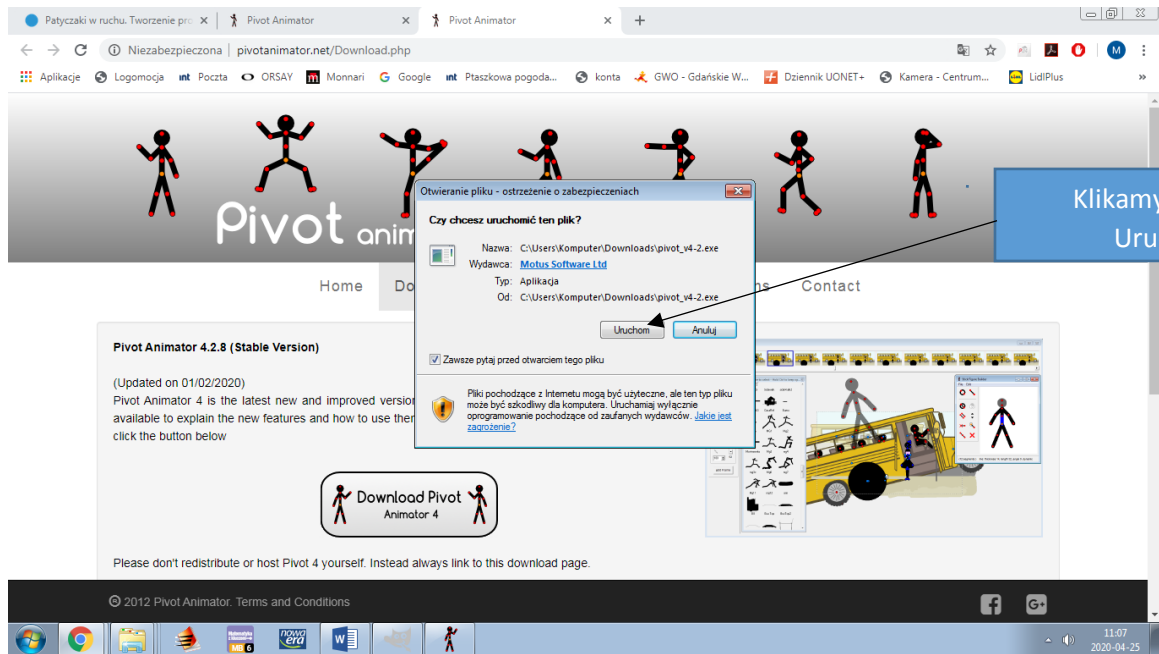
Patyczaki w ruchu. Tworzenie pro × | Pivot Animator × | Pivot Animator × | +

Niezabezpieczona | pivotanimator.net/Download.php

Aplikacje  Logomocja  Poczta  ORSAY  Monnari  Google  Ptaszkowa pogoda...  konta  GWO - Gdańskie W...  Dziennik UONET+  Kamera - Centrum...  LidlPlus  »

Pivot anim

Home  Do  ns  Contact

Klikamy Uru

Otwieranie pliku - ostrzeżenie o zabezpieczeniach

Czy chcesz uruchomić ten plik?

Nazwa: C:\Users\Komputer\Downloads\pivot_v4-2.exe
Wydawca: Motus Software Ltd
Typ: Aplikacja
Od: C:\Users\Komputer\Downloads\pivot_v4-2.exe

Uruchom  Anuluj

Zawsze pytaj przed otwarciem tego pliku

Pliki pochodzące z Internetu mogą być użyteczne, ale ten typ pliku może być szkodliwy dla komputera. Uruchamiaj wyłącznie oprogramowanie pochodzące od zaufanych wydawców. Jakie jest zagrożenie?

Pivot Animator 4.2.8 (Stable Version)

(Updated on 01/02/2020)
Pivot Animator 4 is the latest new and improved versio available to explain the new features and how to use the click the button below

Download Pivot Animator 4

Please don't redistribute or host Pivot 4 yourself. Instead always link to this download page.

© 2012 Pivot Animator. Terms and Conditions

11:07
2020-04-25